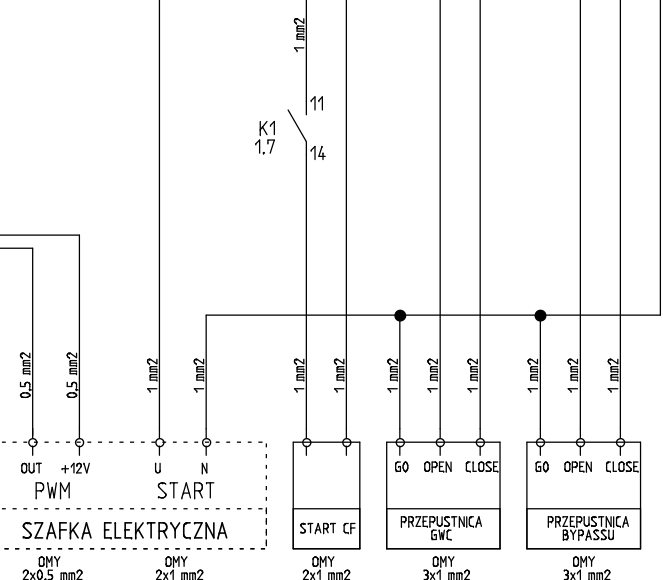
1 mm2

11

K1
1.7

14

0,5 mm2
0,5 mm2
1 mm2
1 mm2
1 mm2
1 mm2
1 mm2
1 mm2
1 mm2
1 mm2
1 mm2
1 mm2

OUT +12V
PWM

U N
START

SZAFKA ELEKTRYCZNA

START CF

GO OPEN CLOSE
PRZEPUSTNICA GWC

GO OPEN CLOSE
PRZEPUSTNICA BYPASSU

OMY 2x0.5 mm2

OMY 2x1 mm2

OMY 2x1 mm2

OMY 3x1 mm2

OMY 3x1 mm2